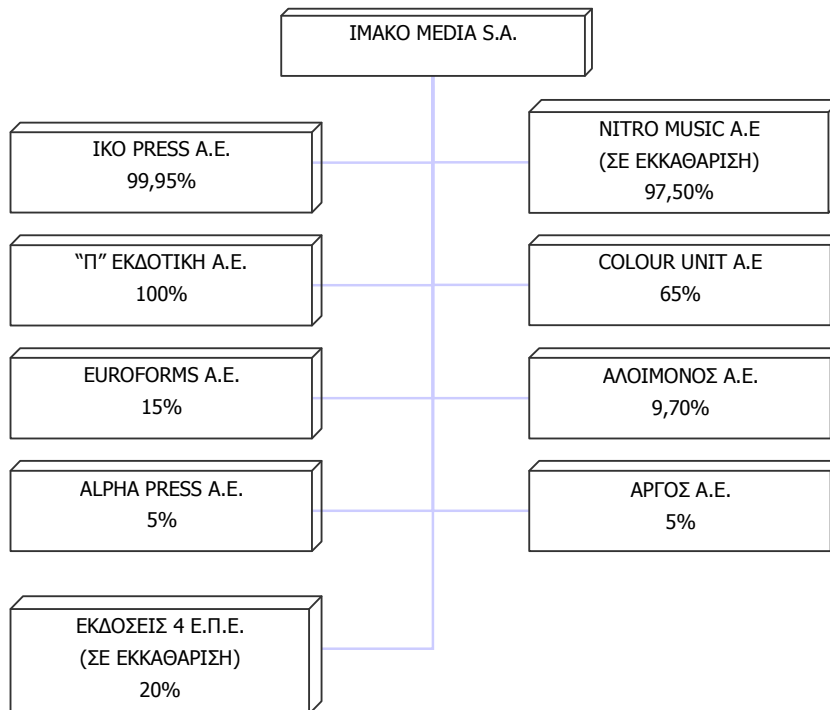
IMAKO MEDIA S.A.

IKO PRESS A.E.
99,95%

NITRO MUSIC A.E
(ΣΕ ΕΚΚΑΘΑΡΙΣΗ)
97,50%

"Π" ΕΚΔΟΤΙΚΗ Α.Ε.
100%

COLOUR UNIT A.E
65%

EUROFORMS A.E.
15%

ΑΛΟΙΜΟΝΟΣ Α.Ε.
9,70%

ALPHA PRESS A.E.
5%

ΑΡΓΟΣ Α.Ε.
5%

ΕΚΔΟΣΕΙΣ 4 Ε.Π.Ε.
(ΣΕ ΕΚΚΑΘΑΡΙΣΗ)
20%